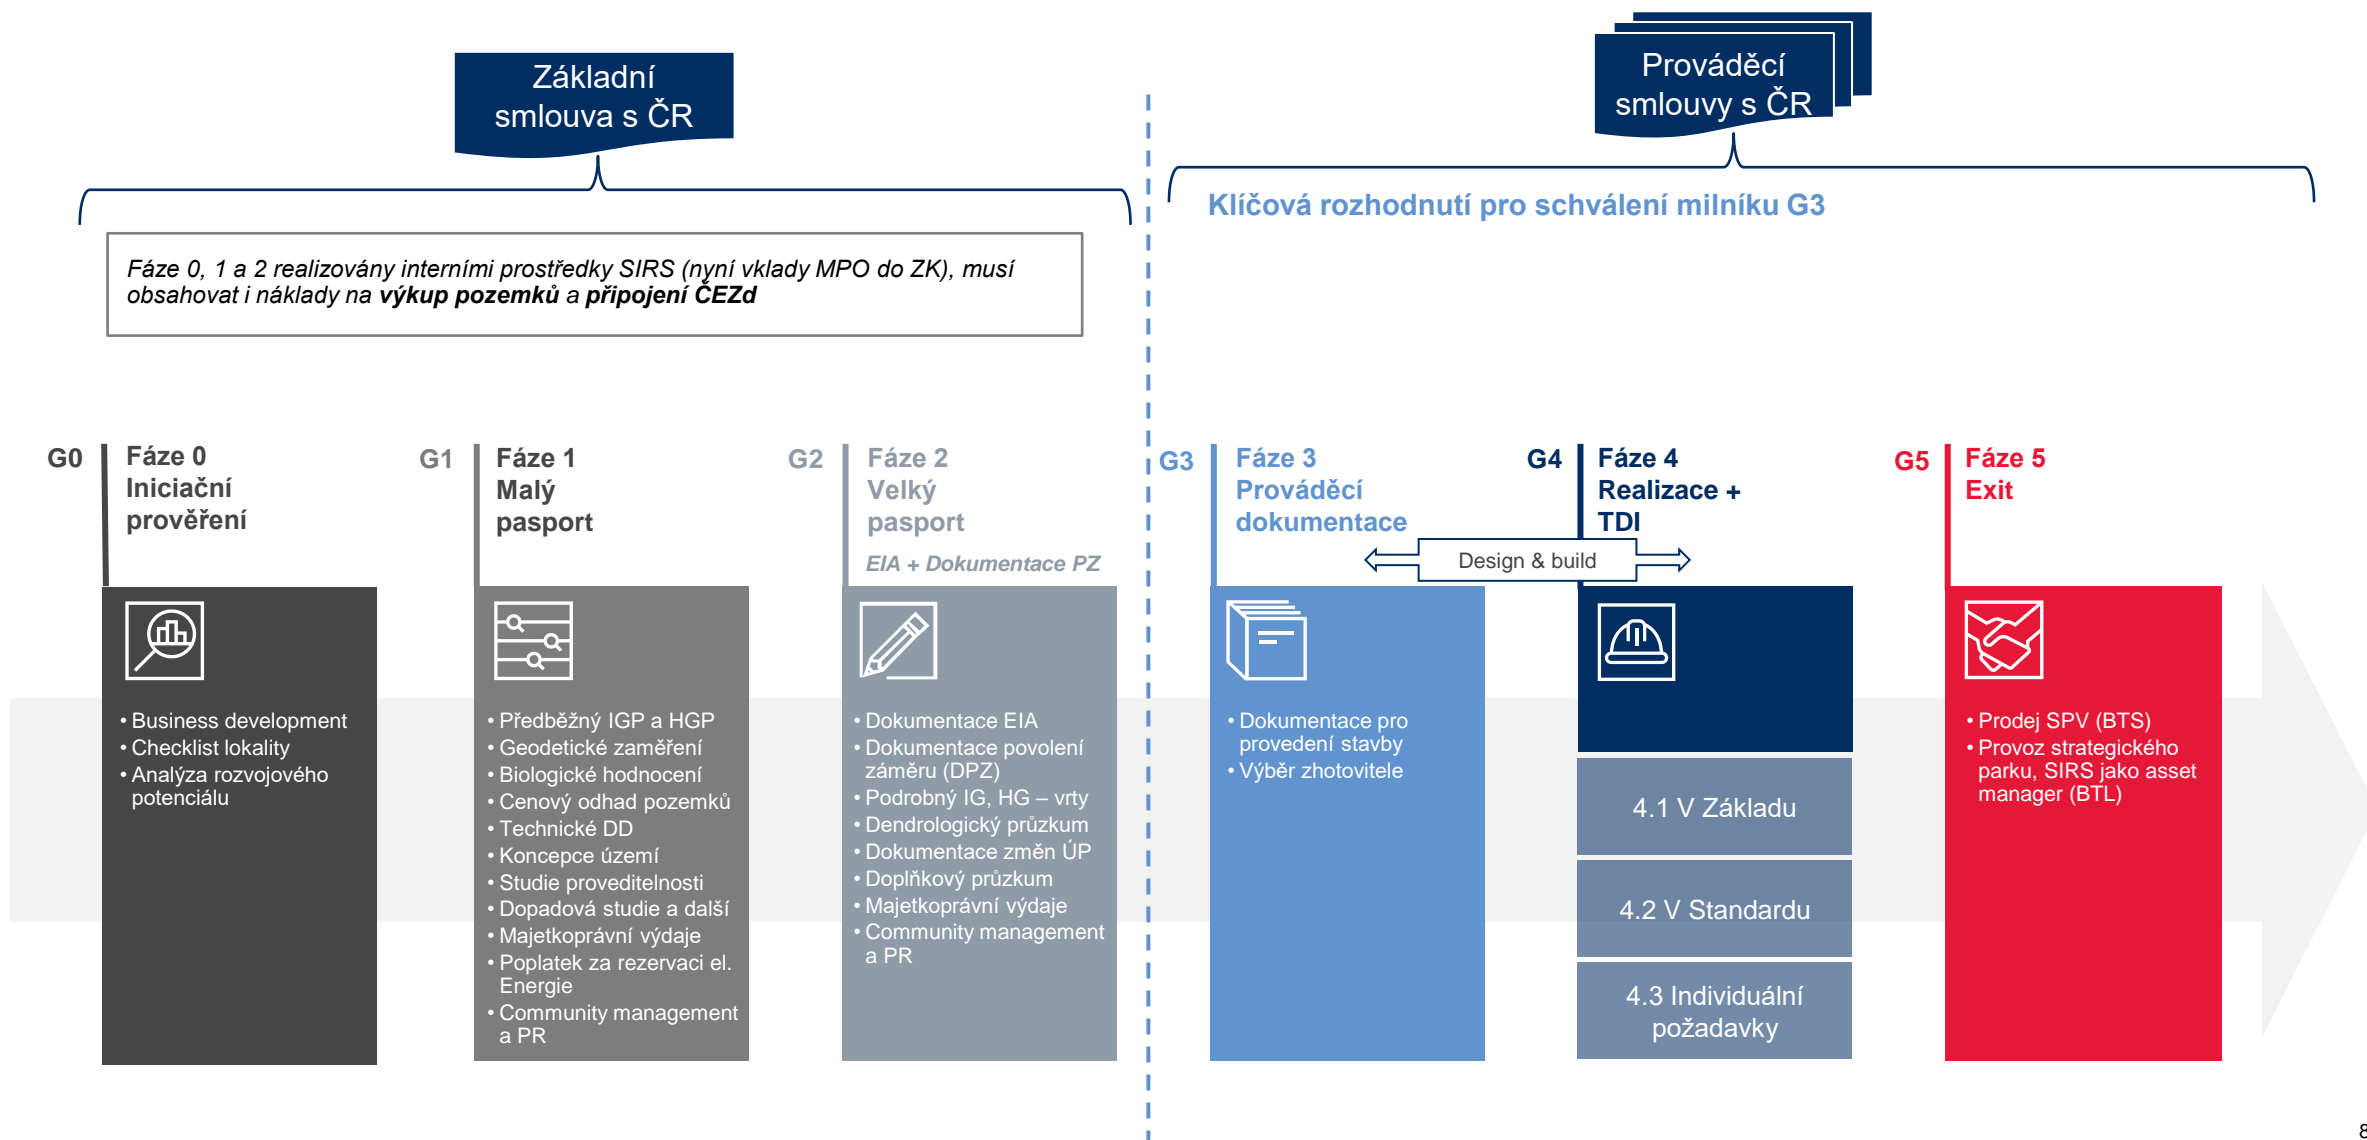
Základní smlouva s ČR

Prováděcí smlouvy s ČR

Fáze 0, 1 a 2 realizovány interními prostředky SIRS (nyní vklady MPO do ZK), musí obsahovat i náklady na **výkup pozemků** a **připojení ČEZd**

Klíčová rozhodnutí pro schválení milníku G3

G0 Fáze 0 Iniciační prověření

• Business development
• Checklist lokality
• Analýza rozvojového potenciálu

G1 Fáze 1 Malý pasport

• Předběžný IGP a HGP
• Geodetické zaměření
• Biologické hodnocení
• Cenový odhad pozemků
• Technické DD
• Koncepce území
• Studie proveditelnosti
• Dopadová studie a další
• Majetkoprávní výdaje
• Poplatek za rezervaci el. Energie
• Community management a PR

G2 Fáze 2 Velký pasport

EIA + Dokumentace PZ

• Dokumentace EIA
• Dokumentace povolení záměru (DPZ)
• Podrobný IG, HG – vrty
• Dendrologický průzkum
• Dokumentace změn ÚP
• Doplňkový průzkum
• Majetkoprávní výdaje
• Community management a PR

G3 Fáze 3 Prováděcí dokumentace

Design & build

• Dokumentace pro provedení stavby
• Výběr zhotovitele

G4 Fáze 4 Realizace + TDI

4.1 V Základu

4.2 V Standardu

4.3 Individuální požadavky

G5 Fáze 5 Exit

• Prodej SPV (BTS)
• Provoz strategického parku, SIRS jako asset manager (BTL)

8